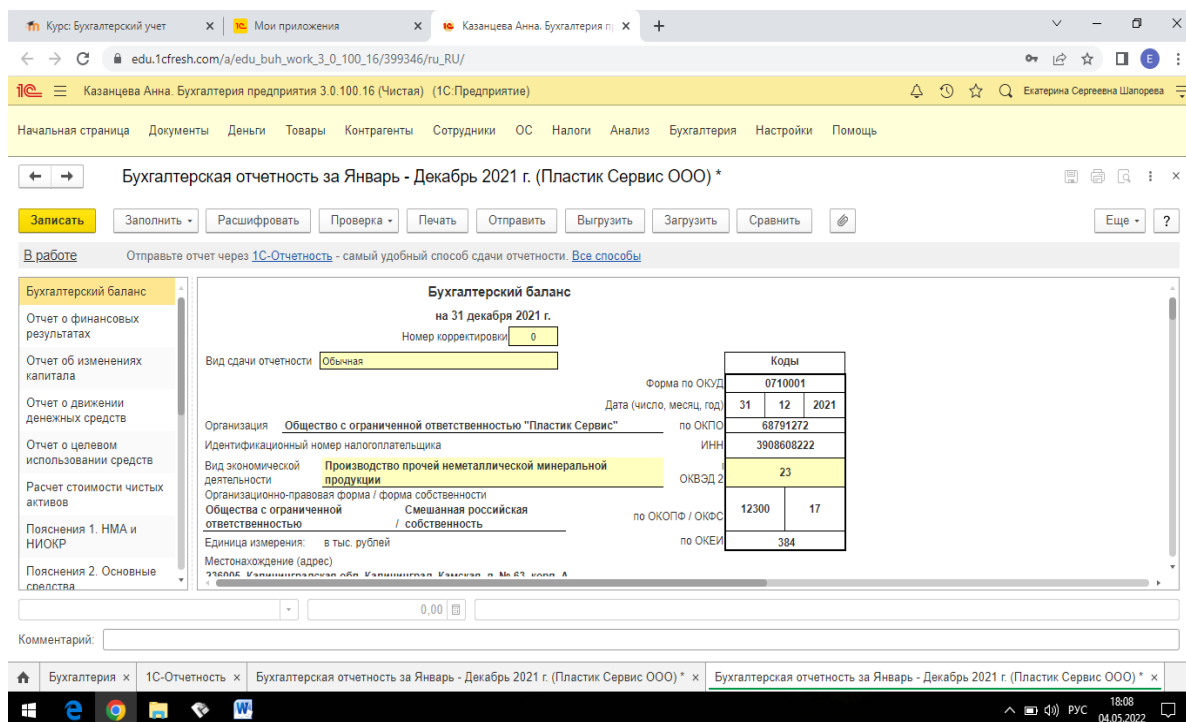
Курс: Бухгалтерский учет ×
Мои приложения ×
Казанцева Анна. Бухгалтерия пр ×
+

edu.1cfresh.com/a/edu_buh_work_3_0_100_16/399346/ru_RU/

Казанцева Анна. Бухгалтерия предприятия 3.0.100.16 (Чистая) (1С:Предприятие)
Екатерина Сергеевна Шапорева

Начальная страница Документы Деньги Товары Контрагенты Сотрудники ОС Налоги Анализ Бухгалтерия Настройки Помощь

Бухгалтерская отчетность за Январь - Декабрь 2021 г. (Пластик Сервис ООО) *

Записать Заполнить Расшифровать Проверка Печать Отправить Выгрузить Загрузить Сравнить Еще ?

В работе Отправьте отчет через 1С-Отчетность - самый удобный способ сдачи отчетности. Все способы

Бухгалтерский баланс
Отчет о финансовых результатах
Отчет об изменениях капитала
Отчет о движении денежных средств
Отчет о целевом использовании средств
Расчет стоимости чистых активов
Пояснения 1. НМА и НИОКР
Пояснения 2. Основные средства

Бухгалтерский баланс
на 31 декабря 2021 г.
Номер корректировки 0
Вид сдачи отчетности Обычная

| | Коды | |
|---|---|---|
| Форма по ОКУД | 0710001 | |
| Дата (число, месяц, год) | 31 | 12 | 2021 |
| по ОКПО | 68791272 | |
| ИНН | 3908608222 | |
| ОКВЭД 2 | 23 | |
| по ОКОПФ / ОКФС | 12300 | 17 |
| по ОКЕИ | 384 | |

Организация Общество с ограниченной ответственностью "Пластик Сервис"
Идентификационный номер налогоплательщика
Вид экономической деятельности Производство прочей неметаллической минеральной продукции
Организационно-правовая форма / форма собственности
Общества с ограниченной ответственностью / Смешанная российская собственность
Единица измерения: в тыс. рублей
Местонахождение (адрес)
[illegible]

0,00
Комментарий:

Бухгалтерия × 1С-Отчетность × Бухгалтерская отчетность за Январь - Декабрь 2021 г. (Пластик Сервис ООО) * × Бухгалтерская отчетность за Январь - Декабрь 2021 г. (Пластик Сервис ООО) * ×

РУС 18:08 04.05.2022